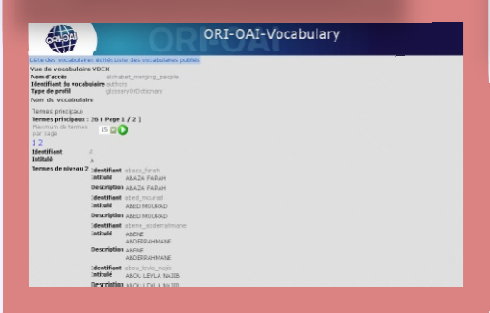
ORI-OAI

ORI-OAI-Vocabulary

Liste des vocabulaires éditables Liste des vocabulaires publiés

Vue du vocabulaire VDEX

Nom d'accès alphabet_merging_people

Identifiant du vocabulaire authors

Type de profil glossaryOrDictionary

Nom du vocabulaire

Termes principaux

Termes principaux : 20 ( Page 1 / 2 )

Maximum de termes par page 15

1 2

Identifiant 2

Intitulé A

Termes de niveau 2

| | |
|---|---|
| Identifiant | abaza_farah |
| Intitulé | ABAZA FARAH |
| Description | ABAZA FARAH |
| Identifiant | abed_mourad |
| Intitulé | ABED MOURAD |
| Description | ABED MOURAD |
| Identifiant | abene_abderrahmane |
| Intitulé | ABENE ABDERRAHMANE |
| Description | ABENE ABDERRAHMANE |
| Identifiant | abick_leyla_najib |
| Intitulé | ABICK LEYLA NAJIB |
| Description | ABICK LEYLA NAJIB |